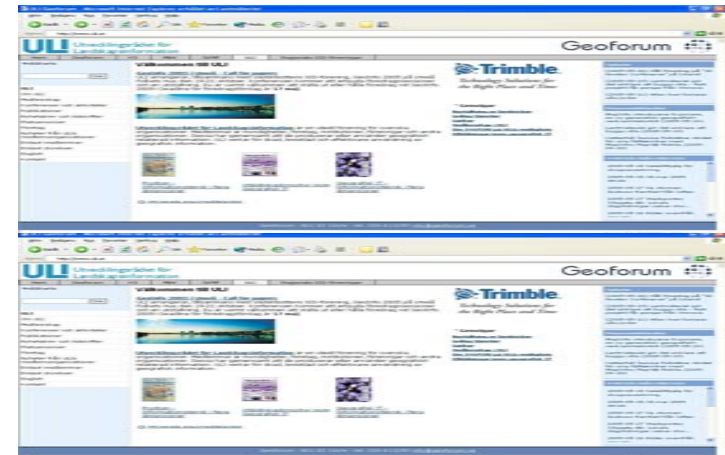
ULI
Utvecklingsrådet för Landskapsinformation
Geoforum
Välkommen till ULI
Trimble
Technology Solutions for the Right Place and Time
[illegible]

ULI
Utvecklingsrådet för Landskapsinformation
Geoforum
Välkommen till ULI
Trimble
Technology Solutions for the Right Place and Time
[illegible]